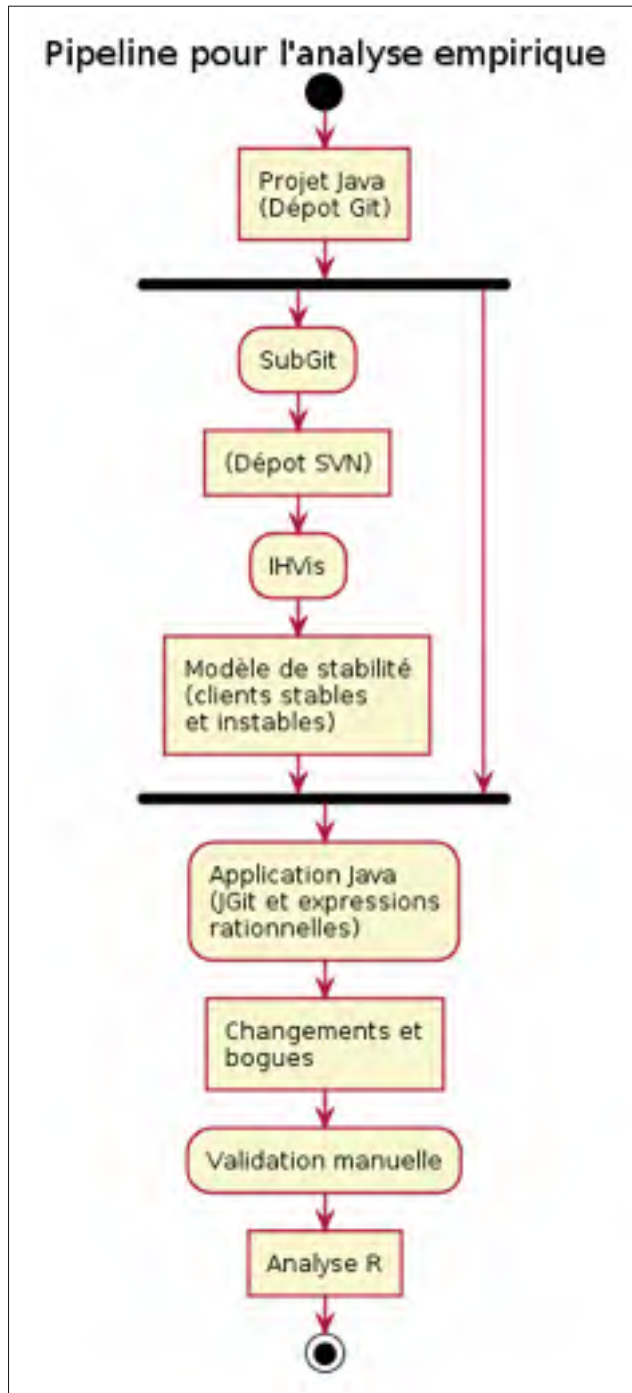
Pipeline pour l'analyse empirique

Projet Java
(Dépot Git)

SubGit

(Dépot SVN)

IHVis

Modèle de stabilité
(clients stables
et instables)

Application Java
(JGit et expressions
rationnelles)

Changements et
bogues

Validation manuelle

Analyse R